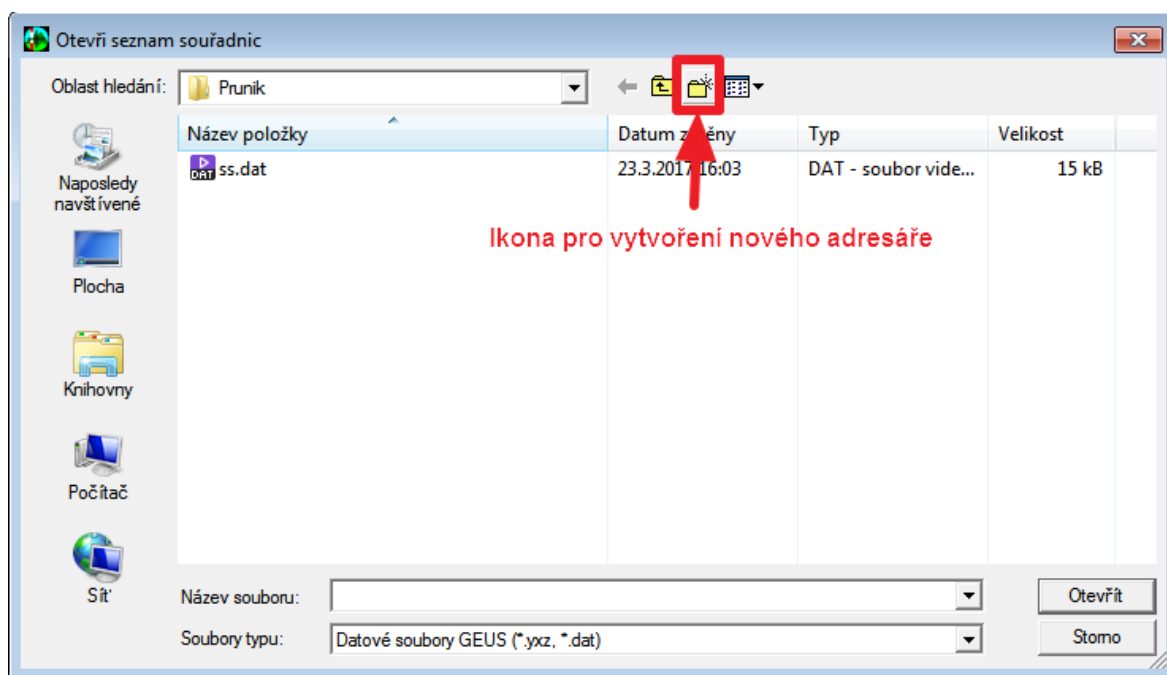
Otevři seznam souřadnic

Oblast hledání: Prunik

Naposledy navštívené

Plocha

Knihovny

Počítač

Síť

| Název položky | Datum z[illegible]ěny | Typ | Velikost |
|---|---|---|---|
| ss.dat | 23.3.2017 16:03 | DAT - soubor vide... | 15 kB |

Ikona pro vytvoření nového adresáře

Název souboru:

Soubory typu: Datové soubory GEUS (*.yxz, *.dat)

Otevřít

Storno